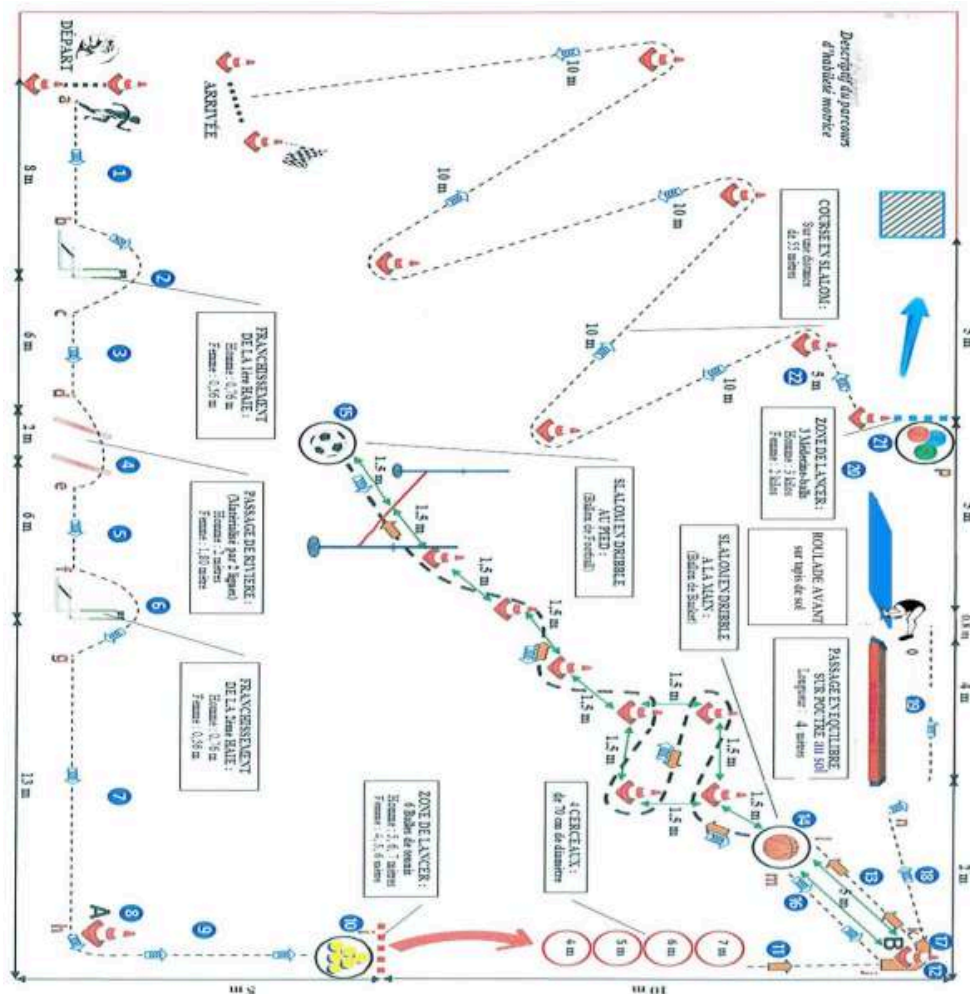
Descriptif du parcours d'habileté motrice

DÉPART

ARRIVÉE

COURSE EN SLALOM :
Sur une distance de 55 mètres

FRANCHISSEMENT DE LA 1ere HAIE :
Homme : 0,76 m
Femme : 0,56 m

PASSAGE DE RIVIERE :
(Matérialisé par 2 lignes)
Homme : 2 mètres
Femme : 1,80 mètre

FRANCHISSEMENT DE LA 2eme HAIE :
Homme : 0,76 m
Femme : 0,56 m

SLALOM EN DRIBBLE AU PIED :
(Ballon de Football)

SLALOM EN DRIBBLE A LA MAIN :
(Ballon de Basket)

ZONE DE LANCER :
3 Médecine-balls
Homme : 3 kilos
Femme : 2 kilos

ROULADE AVANT sur tapis de sol

PASSAGE EN EQUILIBRE SUR POUTRE au sol
Longueur : 4 mètres

4 CERCEAUX :
de 70 cm de diamètre

ZONE DE LANCER :
6 Balles de tennis
Homme : 5, 6, 7 mètres
Femme : 4, 5, 6 mètres

a b c d e f g h A B P m n o

1 2 3 4 5 6 7 8 9 10 11 12 13 14 15 16 17 18 19 20 21 22

8 m 6 m 2 m 6 m 13 m 10 m 5 m 10 m 1,5 m 4 m 5 m 6 m 7 m 3 m 0,8 m 4 m 2 m